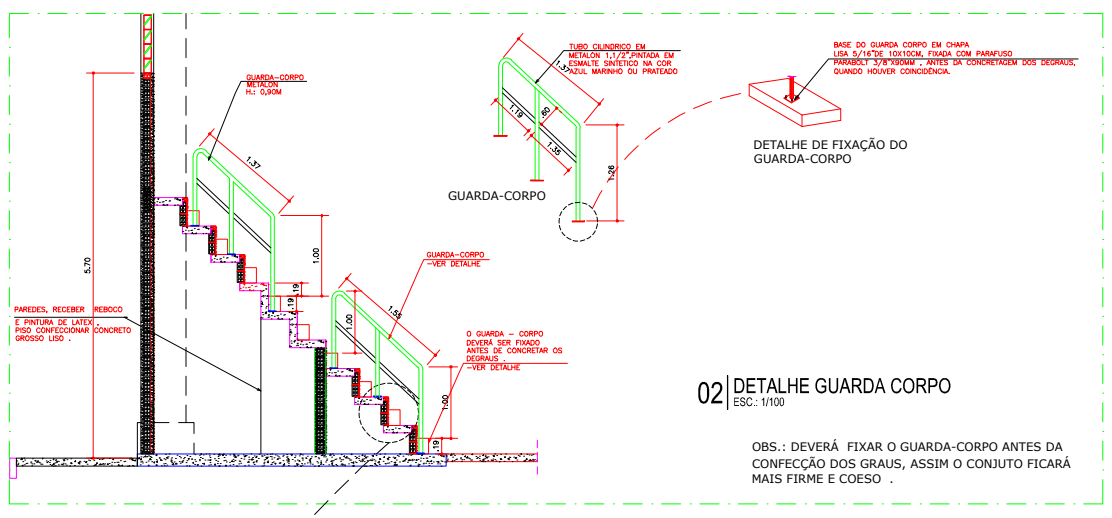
TUBO CILINDRICO EM METALON 1.1/2" PINTADA EM ESMALTE SINTETICO NA COR AZUL MARINHO OU PRATEADO

1.37
.80
1.19
1.35
1.26

GUARDA-CORPO

BASE DO GUARDA CORPO EM CHAPA LISA 5/16" DE 10X10CM, FIXADA COM PARAFUSO PARABOLT 3/8"X90MM , ANTES DA CONCRETAGEM DOS DEGRAUS, QUANDO HOUVER COINCIDÊNCIA.

DETALHE DE FIXAÇÃO DO GUARDA-CORPO

GUARDA-CORPO METALON H.: 0,90M

1.37
5.70
1.00
.19

GUARDA-CORPO -VER DETALHE

1.55
1.00

PAREDES, RECEBER REBOCO E PINTURA DE LATEX . PISO CONFECCIONAR CONCRETO GROSSO LISO .

O GUARDA - CORPO DEVERÁ SER FIXADO ANTES DE CONCRETAR OS DEGRAUS . -VER DETALHE

1.00
.19

02 DETALHE GUARDA CORPO
ESC.: 1/100

OBS.: DEVERÁ FIXAR O GUARDA-CORPO ANTES DA CONFECÇÃO DOS GRAUS, ASSIM O CONJUTO FICARÁ MAIS FIRME E COESO .